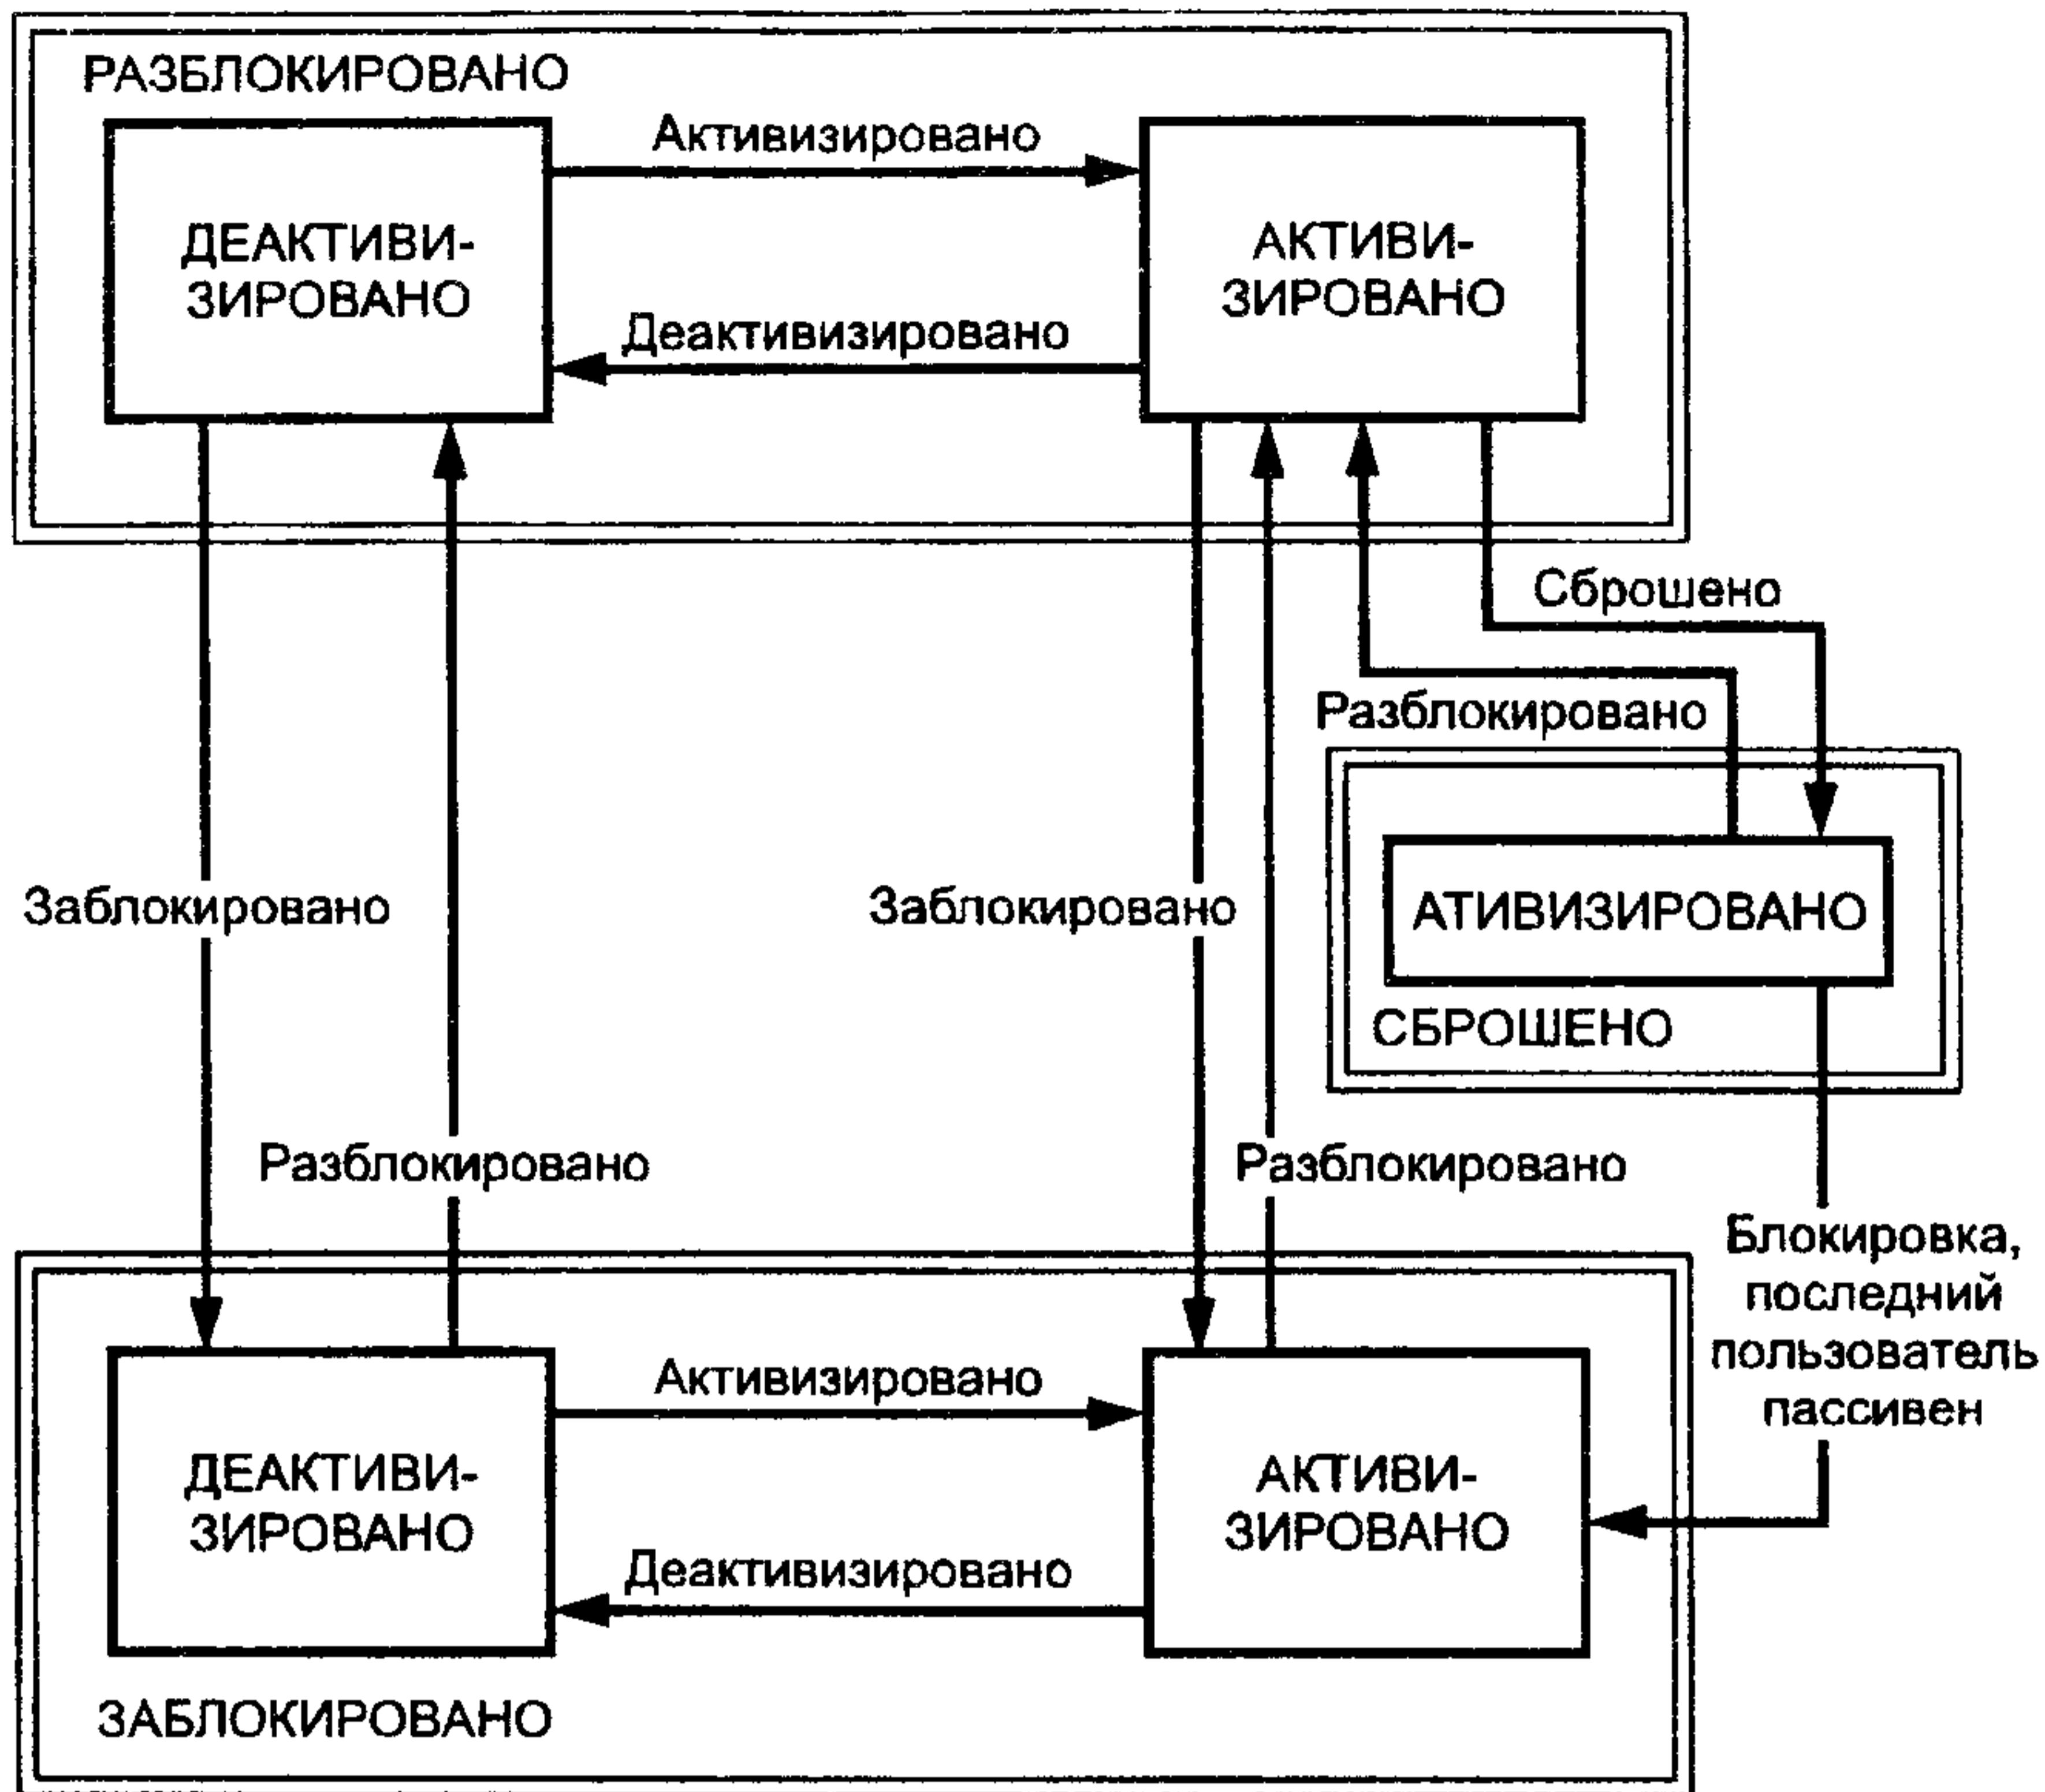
РАЗБЛОКИРОВАНО

ДЕАКТИВИЗИРОВАНО

Активизировано

Деактивизировано

АКТИВИЗИРОВАНО

Сброшено

Разблокировано

АТИВИЗИРОВАНО

СБРОШЕНО

Заблокировано

Заблокировано

Разблокировано

Разблокировано

Блокировка, последний пользователь пассивен

ДЕАКТИВИЗИРОВАНО

Активизировано

Деактивизировано

АКТИВИЗИРОВАНО

ЗАБЛОКИРОВАНО